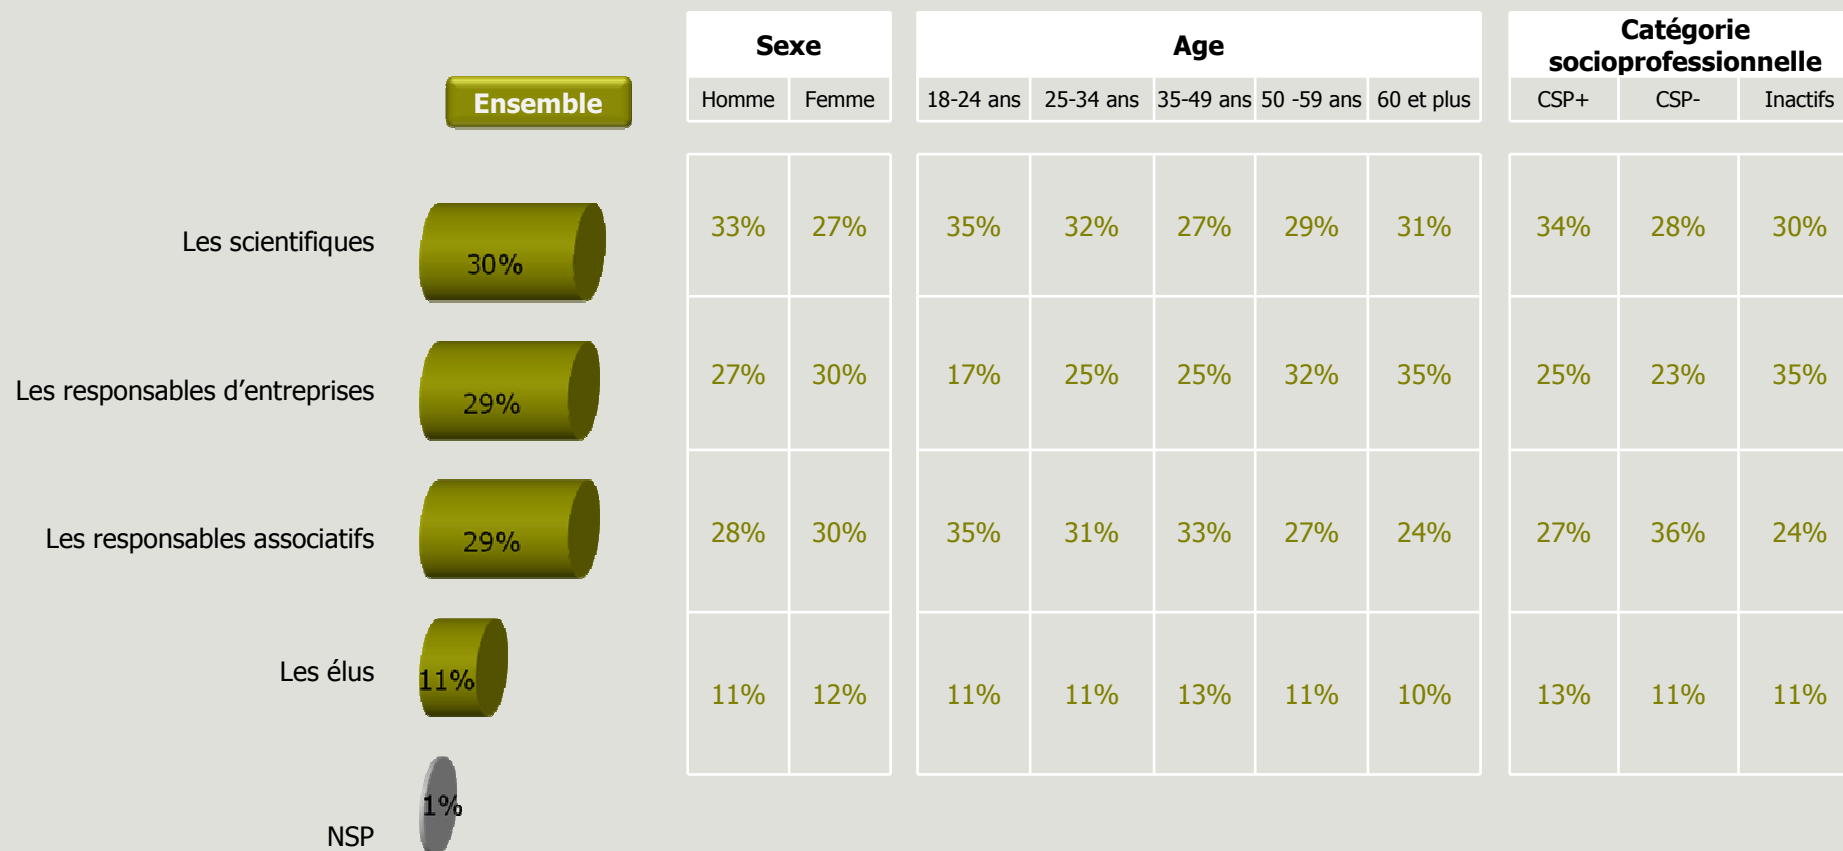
| | Ensemble | Sexe: Homme | Sexe: Femme | Age: 18-24 ans | Age: 25-34 ans | Age: 35-49 ans | Age: 50 -59 ans | Age: 60 et plus | Catégorie socioprofessionnelle: CSP+ | Catégorie socioprofessionnelle: CSP- | Catégorie socioprofessionnelle: Inactifs |
|---|---|---|---|---|---|---|---|---|---|---|---|
| Les scientifiques | 30% | 33% | 27% | 35% | 32% | 27% | 29% | 31% | 34% | 28% | 30% |
| Les responsables d'entreprises | 29% | 27% | 30% | 17% | 25% | 25% | 32% | 35% | 25% | 23% | 35% |
| Les responsables associatifs | 29% | 28% | 30% | 35% | 31% | 33% | 27% | 24% | 27% | 36% | 24% |
| Les élus | 11% | 11% | 12% | 11% | 11% | 13% | 11% | 10% | 13% | 11% | 11% |
| NSP | 1% | | | | | | | | | | |